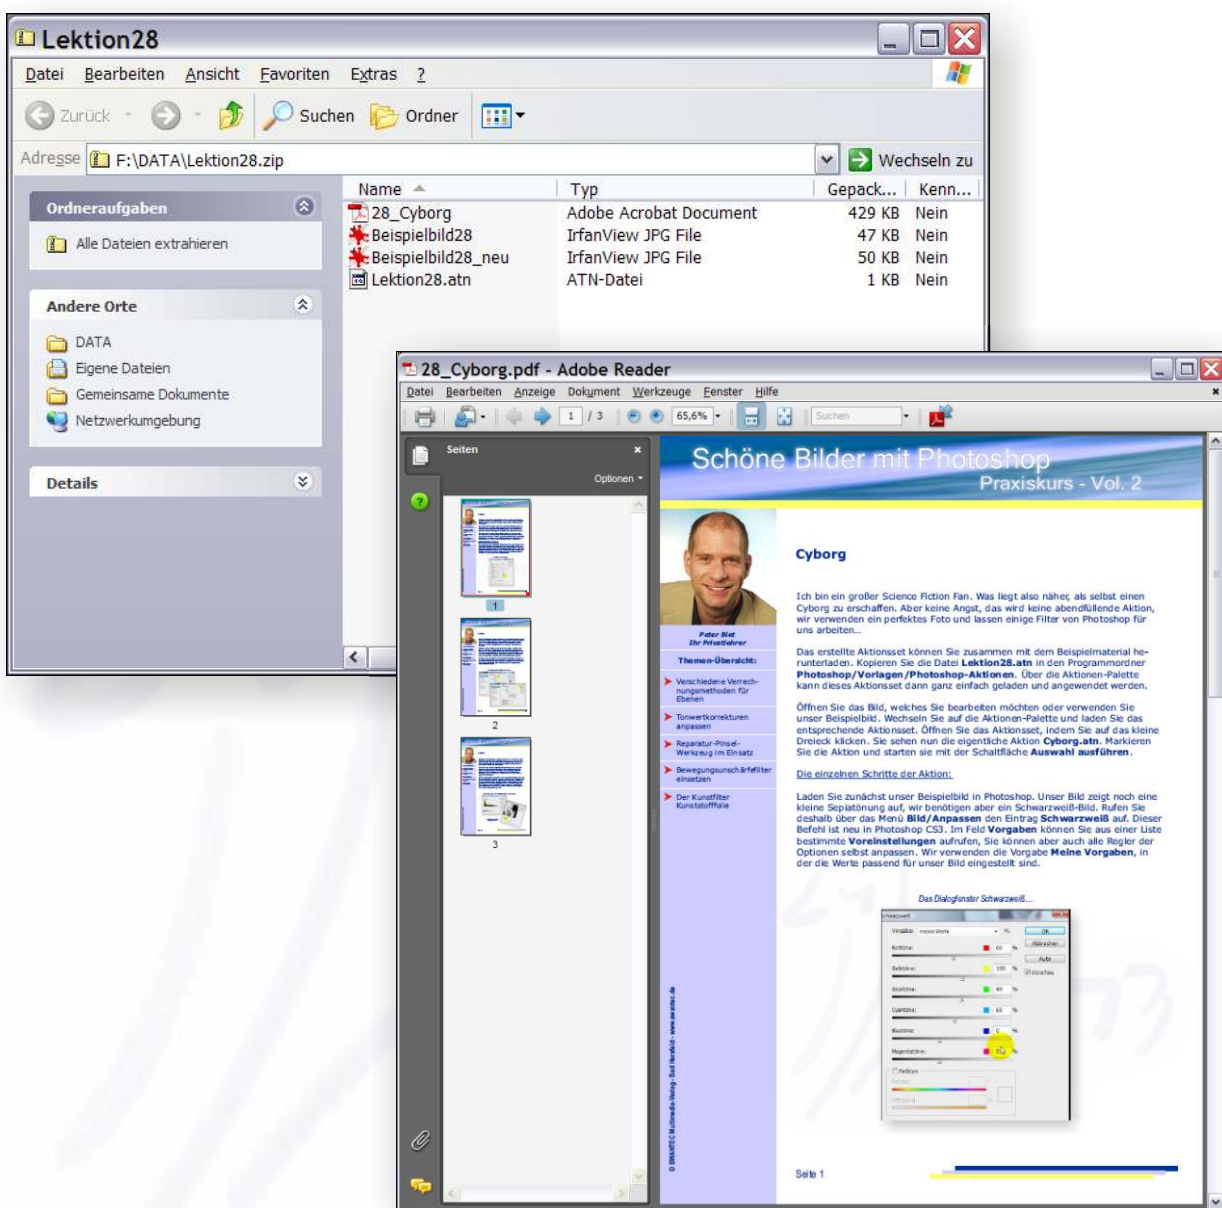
Lektion28

Datei Bearbeiten Ansicht Favoriten Extras ?

Zurück Suchen Ordner

Adresse F:\DATA\Lektion28.zip Wechseln zu

Ordneraufgaben

Alle Dateien extrahieren

Andere Orte

DATA
Eigene Dateien
Gemeinsame Dokumente
Netzwerkumgebung

Details

| Name | Typ | Gepack... | Kenn... |
|---|---|---|---|
| 28_Cyborg | Adobe Acrobat Document | 429 KB | Nein |
| Beispielbild28 | IrfanView JPG File | 47 KB | Nein |
| Beispielbild28_neu | IrfanView JPG File | 50 KB | Nein |
| Lektion28.atn | ATN-Datei | 1 KB | Nein |

28_Cyborg.pdf - Adobe Reader

Datei Bearbeiten Anzeige Dokument Werkzeuge Fenster Hilfe

1 / 3 65,6% Suchen

Seiten

Optionen

1
2
3

Schöne Bilder mit Photoshop
Praxiskurs - Vol. 2

Peter Biet
Ihr Privatlehrer

Themen-Übersicht:

Verschiedene Verrechnungsmethoden für Ebenen

Tonwertkorrekturen anpassen

Reparatur-Pinsel-Werkzeug im Einsatz

Bewegungsunschärfefilter einsetzen

Der Kunstfilter Kunststofffolie

Cyborg

Ich bin ein großer Science Fiction Fan. Was liegt also näher, als selbst einen Cyborg zu erschaffen. Aber keine Angst, das wird keine abendfüllende Aktion, wir verwenden ein perfektes Foto und lassen einige Filter von Photoshop für uns arbeiten.

Das erstellte Aktionsset können Sie zusammen mit dem Beispielmaterial herunterladen. Kopieren Sie die Datei Lektion28.atn in den Programmordner Photoshop/Vorlagen/Photoshop-Aktionen. Über die Aktionen-Palette kann dieses Aktionsset dann ganz einfach geladen und angewendet werden.

Öffnen Sie das Bild, welches Sie bearbeiten möchten oder verwenden Sie unser Beispielbild. Wechseln Sie auf die Aktionen-Palette und laden Sie das entsprechende Aktionsset. Öffnen Sie das Aktionsset, indem Sie auf das kleine Dreieck klicken. Sie sehen nun die eigentliche Aktion Cyborg.atn. Markieren Sie die Aktion und starten sie mit der Schaltfläche Auswahl ausführen.

Die einzelnen Schritte der Aktion:

Laden Sie zunächst unser Beispielbild in Photoshop. Unser Bild zeigt noch eine kleine Sepiatönung auf, wir benötigen aber ein Schwarzweiß-Bild. Rufen Sie deshalb über das Menü Bild/Anpassen den Eintrag Schwarzweiß auf. Dieser Befehl ist neu in Photoshop CS3. Im Feld Vorgaben können Sie aus einer Liste bestimmte Voreinstellungen aufrufen, Sie können aber auch alle Regler der Optionen selbst anpassen. Wir verwenden die Vorgabe Meine Vorgaben, in der die Werte passend für unser Bild eingestellt sind.

Das Dialogfenster Schwarzweiß...

Seite 1